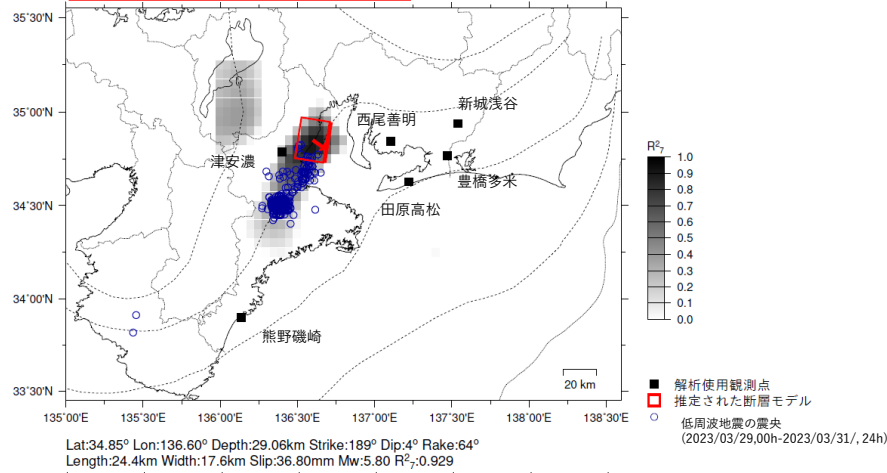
35°30'N
35°00'N
34°30'N
34°00'N
33°30'N
135°00'E 135°30'E 136°00'E 136°30'E 137°00'E 137°30'E 138°00'E 138°30'E

新城浅谷
西尾善明
津安濃
豊橋多米
田原高松
熊野磯崎
20 km

$R^2_7$
1.0
0.9
0.8
0.7
0.6
0.5
0.4
0.3
0.2
0.1
0.0

解析使用観測点
推定された断層モデル
低周波地震の震央
(2023/03/29,00h-2023/03/31/, 24h)

Lat:34.85° Lon:136.60° Depth:29.06km Strike:189° Dip:4° Rake:64°
Length:24.4km Width:17.6km Slip:36.80mm Mw:5.80 $R^2_7$:0.929